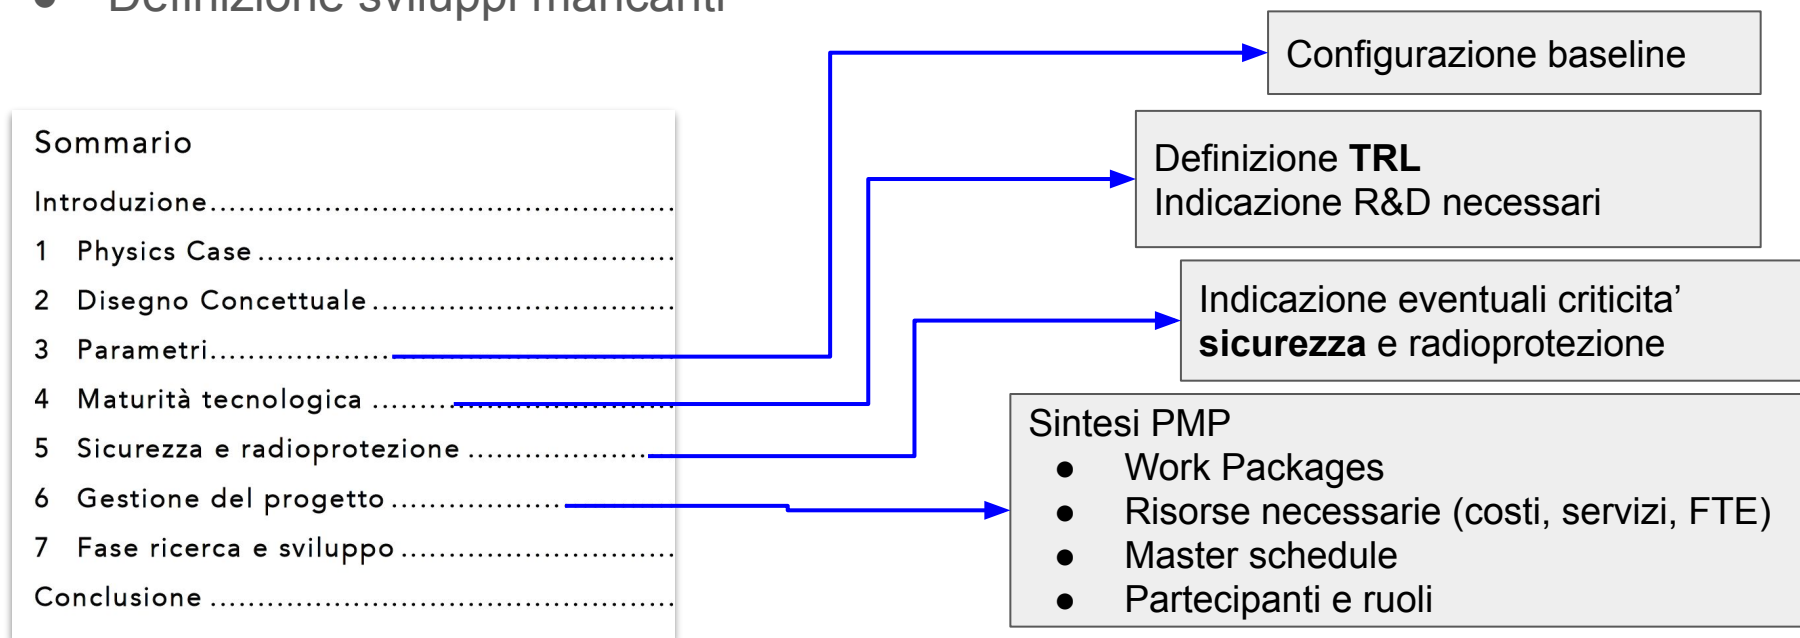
● Definizione sviluppi mancanti

Sommario

Introduzione.................................................

1 Physics Case ...............................................

2 Disegno Concettuale ...................................

3 Parametri...................................................

4 Maturità tecnologica ....................................

5 Sicurezza e radioprotezione ..........................

6 Gestione del progetto ..................................

7 Fase ricerca e sviluppo .................................

Conclusione ................................................

Configurazione baseline

Definizione **TRL**
Indicazione R&D necessari

Indicazione eventuali criticita'
**sicurezza** e radioprotezione

Sintesi PMP
● Work Packages
● Risorse necessarie (costi, servizi, FTE)
● Master schedule
● Partecipanti e ruoli